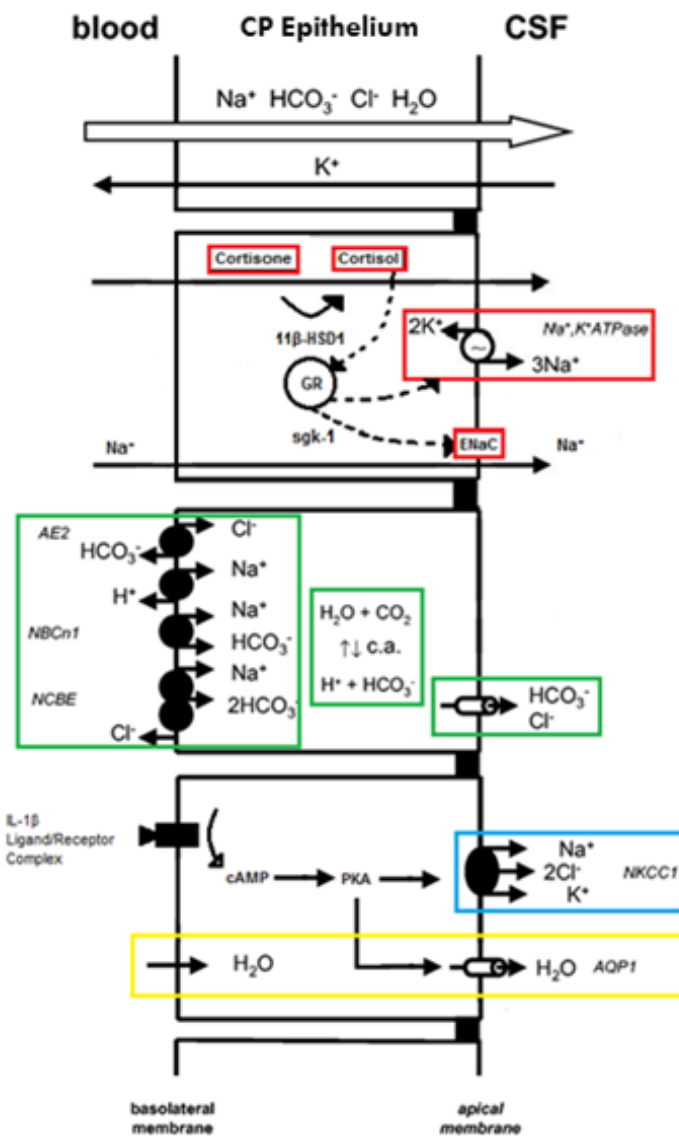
blood CP Epithelium CSF

$Na^+$ $HCO_3^-$ $Cl^-$ $H_2O$

$K^+$

Cortisone Cortisol

11β-HSD1

GR

sgk-1

$2K^+$ $Na^+,K^+ATPase$ $3Na^+$

$Na^+$ ENaC $Na^+$

AE2 $HCO_3^-$ $Cl^-$

$H^+$ $Na^+$

NBCn1 $Na^+$ $HCO_3^-$

NCBE $Na^+$ $2HCO_3^-$

$Cl^-$

$H_2O + CO_2$
↑↓ c.a.
$H^+ + HCO_3^-$

$HCO_3^-$ $Cl^-$

IL-1β Ligand/Receptor Complex

cAMP PKA

$Na^+$ $2Cl^-$ $K^+$ NKCC1

$H_2O$ $H_2O$ AQP1

basolateral membrane

apical membrane